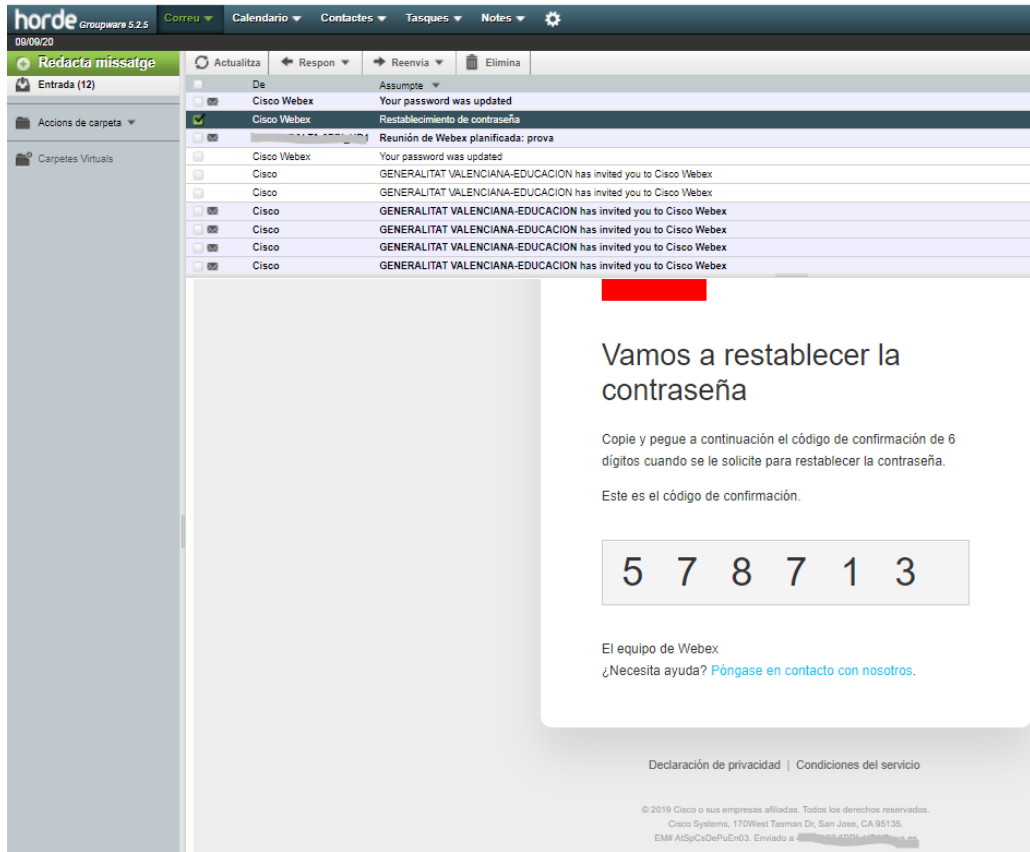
horde Groupware 5.2.5 Correu Calendario Contactes Tasques Notes
09/09/20

Redacta missatge
Entrada (12)
Accions de carpeta
Carpetes Virtuals

Actualitza | Respon | Reenvia | Elimina

| De | Assumpte |
|---|---|
| Cisco Webex | Your password was updated |
| Cisco Webex | Restablecimiento de contraseña |
| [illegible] | Reunión de Webex planificada: prova |
| Cisco Webex | Your password was updated |
| Cisco | GENERALITAT VALENCIANA-EDUCACION has invited you to Cisco Webex |
| Cisco | GENERALITAT VALENCIANA-EDUCACION has invited you to Cisco Webex |
| Cisco | GENERALITAT VALENCIANA-EDUCACION has invited you to Cisco Webex |
| Cisco | GENERALITAT VALENCIANA-EDUCACION has invited you to Cisco Webex |
| Cisco | GENERALITAT VALENCIANA-EDUCACION has invited you to Cisco Webex |
| Cisco | GENERALITAT VALENCIANA-EDUCACION has invited you to Cisco Webex |

Vamos a restablecer la contraseña

Copie y pegue a continuación el código de confirmación de 6 dígitos cuando se le solicite para restablecer la contraseña.

Este es el código de confirmación.

5 7 8 7 1 3

El equipo de Webex
¿Necesita ayuda? Póngase en contacto con nosotros.

Declaración de privacidad | Condiciones del servicio

© 2019 Cisco o sus empresas afiliadas. Todos los derechos reservados.
Cisco Systems, 170West Tasman Dr, San Jose, CA 95135.
EM# AtSpCsDePuEn03. Enviado a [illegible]